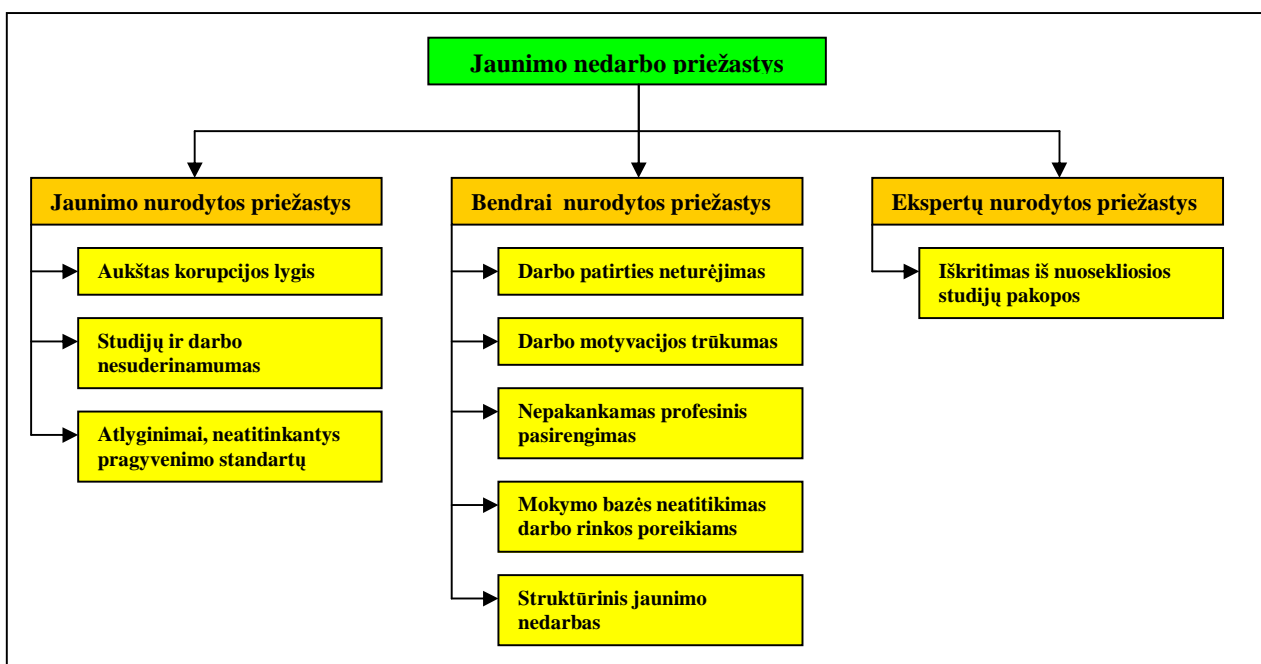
Jaunimo nedarbo priežastys

Jaunimo nurodytos priežastys

Aukštas korupcijos lygis

Studijų ir darbo nesuderinamumas

Atlyginimai, neatitinkantys pragyvenimo standartų

Bendrai nurodytos priežastys

Darbo patirties neturėjimas

Darbo motyvacijos trūkumas

Nepakankamas profesinis pasirengimas

Mokymo bazės neatitikimas darbo rinkos poreikiams

Struktūrinis jaunimo nedarbas

Ekspertų nurodytos priežastys

Iškritimas iš nuosekliosios studijų pakopos